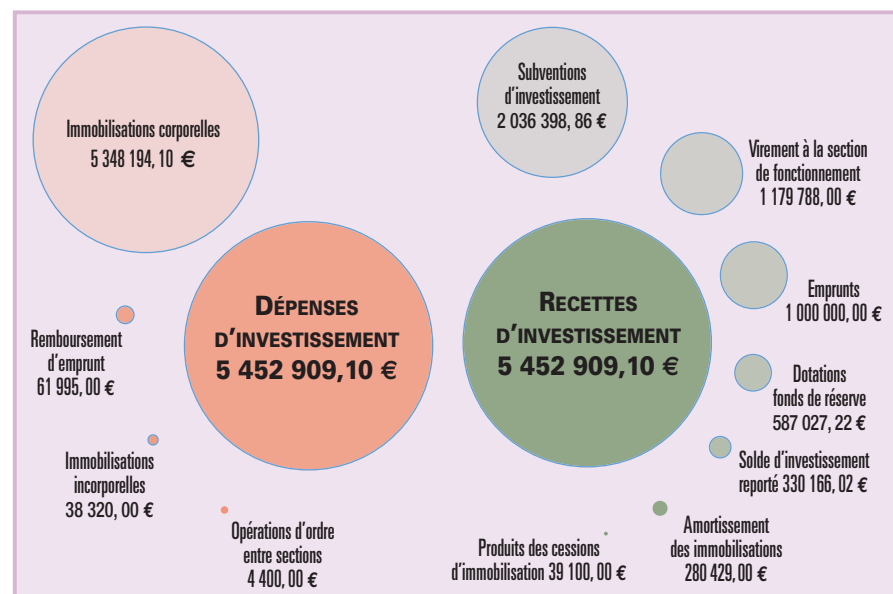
Immobilisations corporelles
5 348 194, 10 €

Subventions
d'investissement
2 036 398, 86 €

Virement à la section
de fonctionnement
1 179 788, 00 €

DÉPENSES
D'INVESTISSEMENT
5 452 909,10 €

RECETTES
D'INVESTISSEMENT
5 452 909,10 €

Emprunts
1 000 000, 00 €

Remboursement
d'emprunt
61 995, 00 €

Dotations
fonds de réserve
587 027, 22 €

Solde d'investissement
reporté 330 166, 02 €

Immobilisations
incorporelles
38 320, 00 €

Amortissement
des immobilisations
280 429, 00 €

Opérations d'ordre
entre sections
4 400, 00 €

Produits des cessions
d'immobilisation 39 100, 00 €